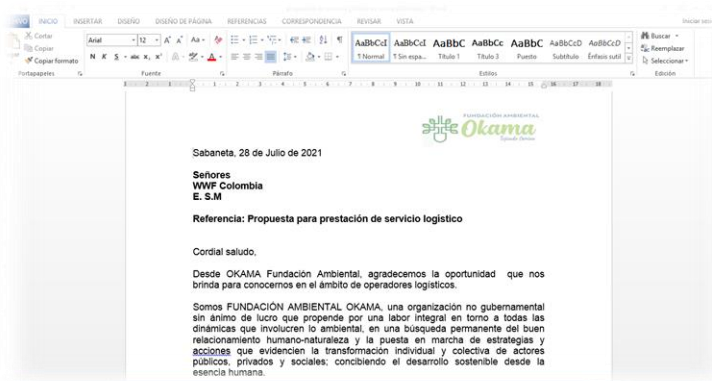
HIVO INICIO INSERTAR DISEÑO DISEÑO DE PÁGINA REFERENCIAS CORRESPONDENCIA REVISAR VISTA

Iniciar sesión

Cortar
Copiar
Copiar formato
Portapapeles

Arial 12 A A Aa
N K S abc x, x²
Fuente

Párrafo

AaBbCcI ¶ Normal
AaBbCcI ¶ Sin espa...
AaBbC Título 1
AaBbCc Título 3
AaBbC Puesto
AaBbCcD Subtítulo
AaBbCcD Énfasis sutil
Estilos

Buscar
Reemplazar
Seleccionar
Edición

FUNDACIÓN AMBIENTAL
Okama

Sabaneta, 28 de Julio de 2021

Señores
WWF Colombia
E. S.M

Referencia: Propuesta para prestación de servicio logistico

Cordial saludo,

Desde OKAMA Fundación Ambiental, agradecemos la oportunidad que nos brinda para conocernos en el ámbito de operadores logísticos.

Somos FUNDACIÓN AMBIENTAL OKAMA, una organización no gubernamental sin ánimo de lucro que propende por una labor integral en torno a todas las dinámicas que involucren lo ambiental, en una búsqueda permanente del buen relacionamiento humano-naturaleza y la puesta en marcha de estrategias y acciones que evidencien la transformación individual y colectiva de actores públicos, privados y sociales; concibiendo el desarrollo sostenible desde la esencia humana.